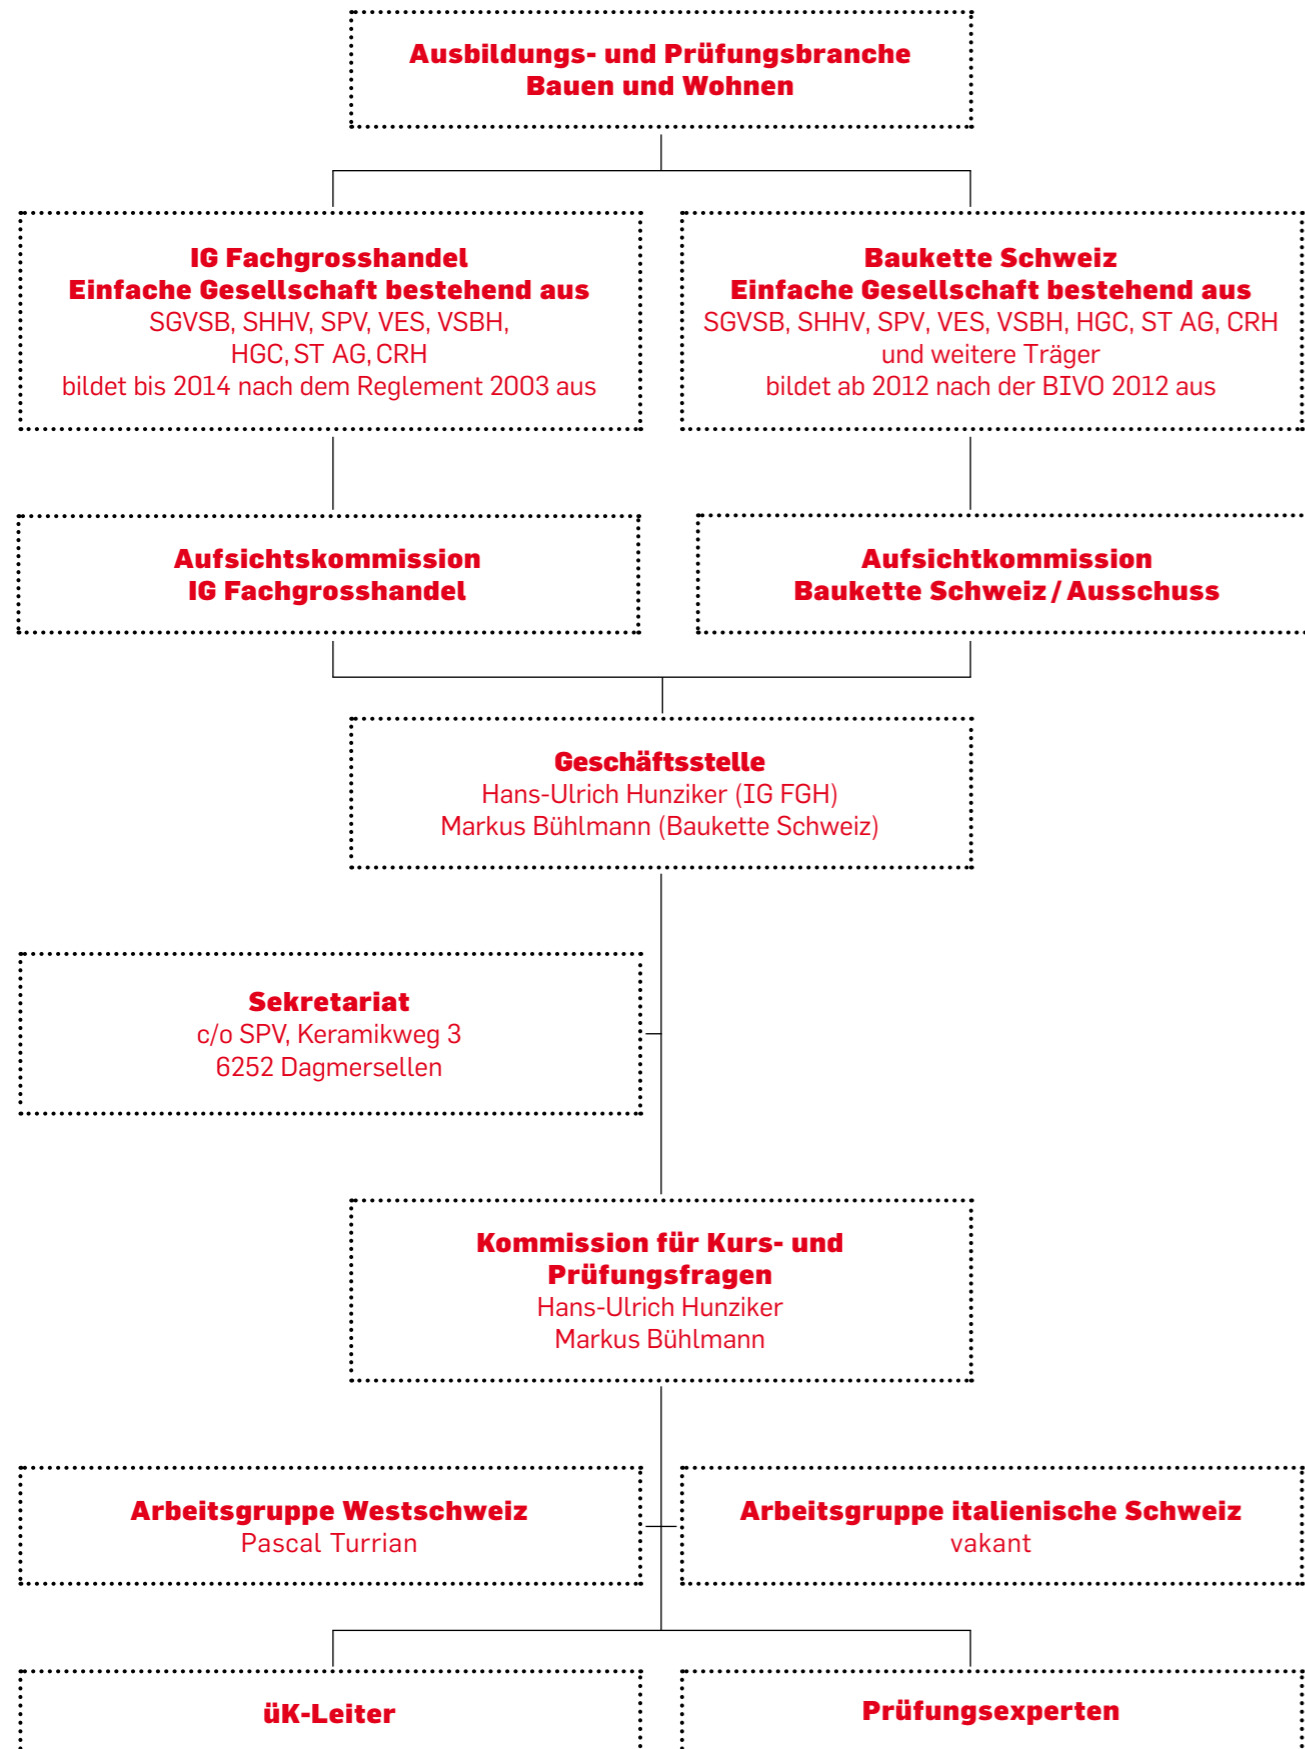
Ausbildungs- und Prüfungsbranche
Bauen und Wohnen

IG Fachgrosshandel
Einfache Gesellschaft bestehend aus
SGVSB, SHHV, SPV, VES, VSBH, HGC, ST AG, CRH
bildet bis 2014 nach dem Reglement 2003 aus

Baukette Schweiz
Einfache Gesellschaft bestehend aus
SGVSB, SHHV, SPV, VES, VSBH, HGC, ST AG, CRH
und weitere Träger
bildet ab 2012 nach der BIVO 2012 aus

Aufsichtskommission
IG Fachgrosshandel

Aufsichtkommission
Baukette Schweiz / Ausschuss

Geschäftsstelle
Hans-Ulrich Hunziker (IG FGH)
Markus Bühlmann (Baukette Schweiz)

Sekretariat
c/o SPV, Keramikweg 3
6252 Dagmersellen

Kommission für Kurs- und Prüfungsfragen
Hans-Ulrich Hunziker
Markus Bühlmann

Arbeitsgruppe Westschweiz
Pascal Turrian

Arbeitsgruppe italienische Schweiz
vakant

üK-Leiter

Prüfungsexperten